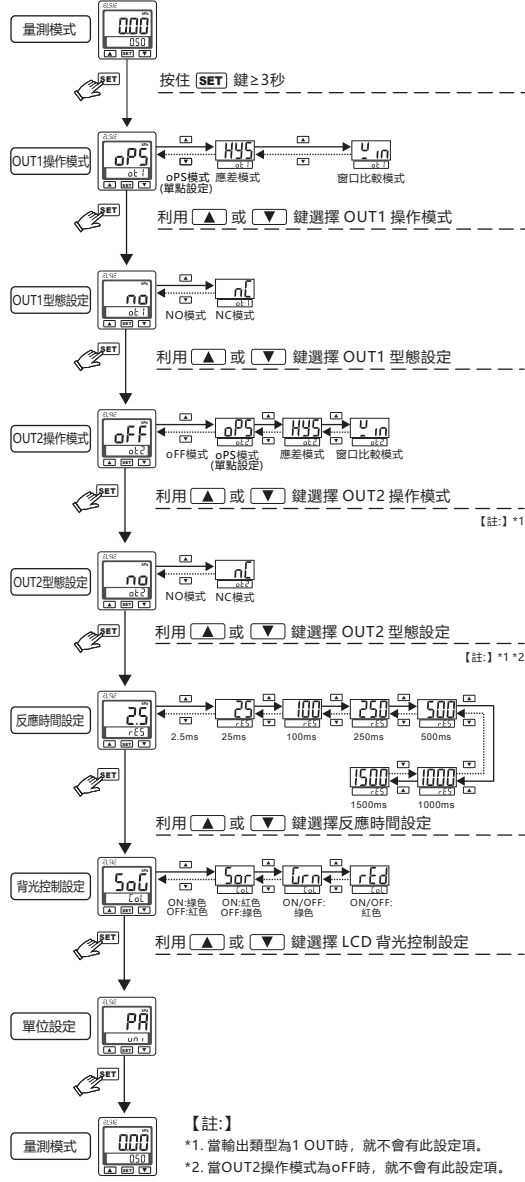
量測模式

0.00
0.50
SET

SET
按住 SET 鍵≥3秒

OUT1操作模式
oPS
ot1
oPS模式
(單點設定)
HYS
ot1
應差模式
Win
ot1
窗口比較模式

SET
利用 ▲ 或 ▼ 鍵選擇 OUT1 操作模式

OUT1型態設定
no
ot1
NO模式
nC
ot1
NC模式

SET
利用 ▲ 或 ▼ 鍵選擇 OUT1 型態設定

OUT2操作模式
oFF
ot2
oFF模式
oPS
ot2
oPS模式
(單點設定)
HYS
ot2
應差模式
Win
ot2
窗口比較模式

SET
利用 ▲ 或 ▼ 鍵選擇 OUT2 操作模式
【註:】*1

OUT2型態設定
no
ot2
NO模式
nC
ot2
NC模式

SET
利用 ▲ 或 ▼ 鍵選擇 OUT2 型態設定
【註:】*1 *2

反應時間設定
2.5
rES
2.5ms
25
rES
25ms
100
rES
100ms
250
rES
250ms
500
rES
500ms
1500
rES
1500ms
1000
rES
1000ms

SET
利用 ▲ 或 ▼ 鍵選擇反應時間設定

背光控制設定
SoG
CoL
ON:綠色
OFF:紅色
Sor
CoL
ON:紅色
OFF:綠色
Grn
CoL
ON/OFF:
綠色
rEd
CoL
ON/OFF:
紅色

SET
利用 ▲ 或 ▼ 鍵選擇 LCD 背光控制設定

單位設定
PA
unit

SET

量測模式
0.00
0.50

【註:】
*1. 當輸出類型為1 OUT時，就不會有此設定項。
*2. 當OUT2操作模式為oFF時，就不會有此設定項。